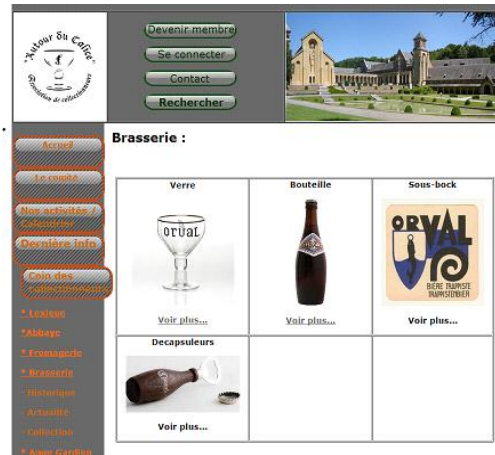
"Autour du Caffé"
Association de collectionneurs

Devenir membre
Se connecter
Contact
Rechercher

Accueil
Le comité
Nos activités / Calendrier
Dernière info
Coin des collectionneurs
• Lexique
•Abbaye
• Fromagerie
• Brasserie
- Historique
- Actualité
- Collection
• Ange Gardien

Brasserie :

| Verre | Bouteille | Sous-bock |
|---|---|---|
| ORVAL<br>Voir plus... | Voir plus... | ORVAL<br>BIÈRE TRAPPISTE<br>TRAPPISTENBIER<br>Voir plus... |
| Decapsuleurs<br>Voir plus... | | |